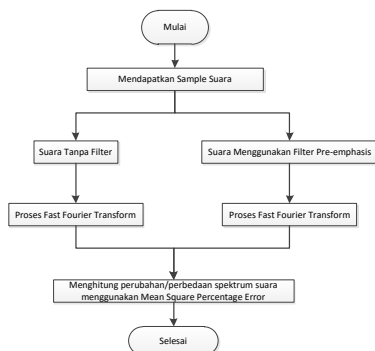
Mulai

Mendapatkan Sample Suara

Suara Tanpa Filter

Suara Menggunakan Filter Pre-emphasis

Proses Fast Fourier Transform

Proses Fast Fourier Transform

Menghitung perubahan/perbedaan spektrum suara menggunakan Mean Square Percentage Error

Selesai